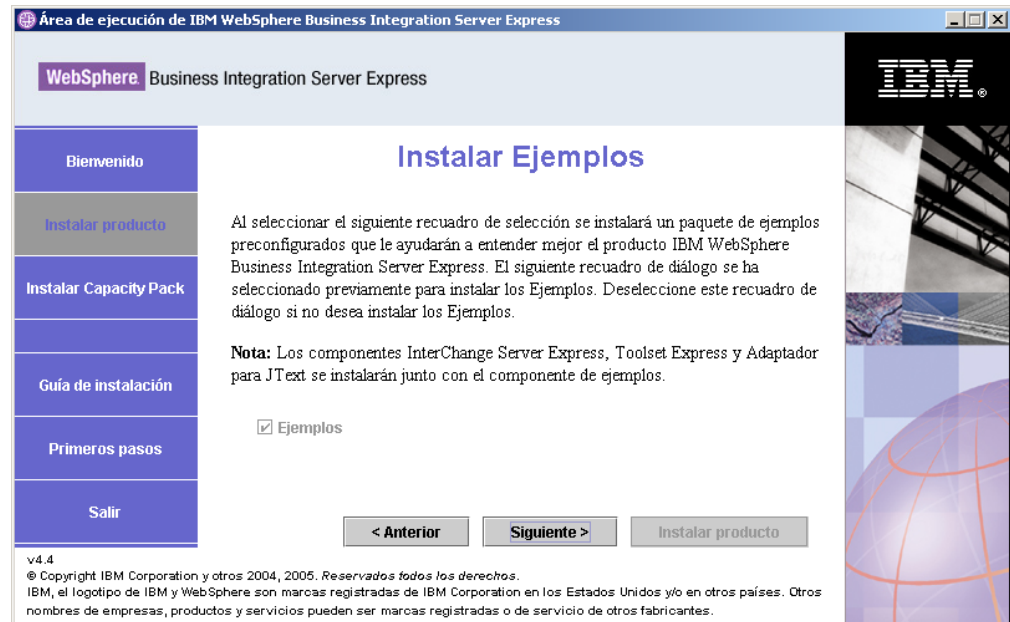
Área de ejecución de IBM WebSphere Business Integration Server Express

WebSphere. Business Integration Server Express

IBM.

Bienvenido

Instalar producto

Instalar Capacity Pack

Guía de instalación

Primeros pasos

Salir

Instalar Ejemplos

Al seleccionar el siguiente recuadro de selección se instalará un paquete de ejemplos preconfigurados que le ayudarán a entender mejor el producto IBM WebSphere Business Integration Server Express. El siguiente recuadro de diálogo se ha seleccionado previamente para instalar los Ejemplos. Deseleccione este recuadro de diálogo si no desea instalar los Ejemplos.

**Nota:** Los componentes InterChange Server Express, Toolset Express y Adaptador para JText se instalarán junto con el componente de ejemplos.

☑ Ejemplos

< Anterior

Siguiente >

Instalar producto

v4.4
© Copyright IBM Corporation y otros 2004, 2005. *Reservados todos los derechos.*
IBM, el logotipo de IBM y WebSphere son marcas registradas de IBM Corporation en los Estados Unidos y/o en otros países. Otros nombres de empresas, productos y servicios pueden ser marcas registradas o de servicio de otros fabricantes.